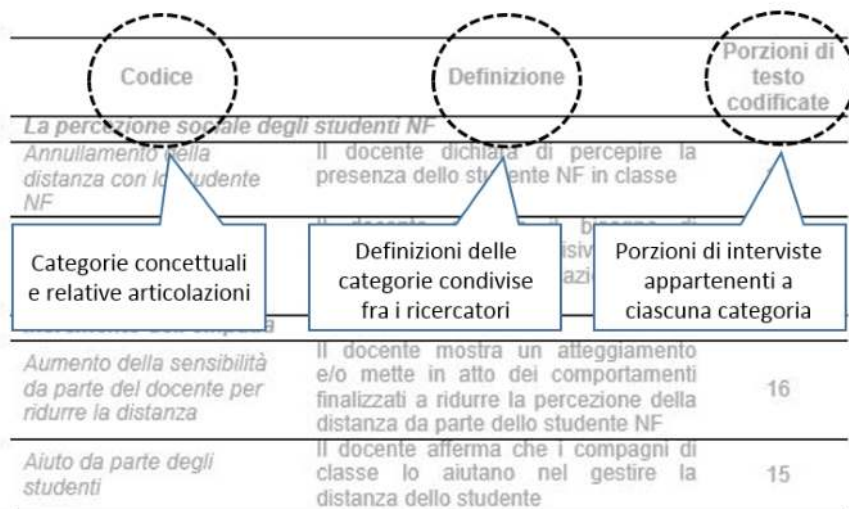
| Codice | Definizione | Porzioni di testo codificate |
|---|---|---|
| *La percezione sociale degli studenti NF* | | |
| Annullamento della distanza con lo studente NF | Il docente dichiara di percepire la presenza dello studente NF in classe | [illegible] |
| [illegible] | Il docente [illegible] bisogno di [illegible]sivi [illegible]azi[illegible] | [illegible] |
| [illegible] | | |
| Aumento della sensibilità da parte del docente per ridurre la distanza | Il docente mostra un atteggiamento e/o mette in atto dei comportamenti finalizzati a ridurre la percezione della distanza da parte dello studente NF | 16 |
| Aiuto da parte degli studenti | Il docente afferma che i compagni di classe lo aiutano nel gestire la distanza dello studente | 15 |

Categorie concettuali e relative articolazioni

Definizioni delle categorie condivise fra i ricercatori

Porzioni di interviste appartenenti a ciascuna categoria